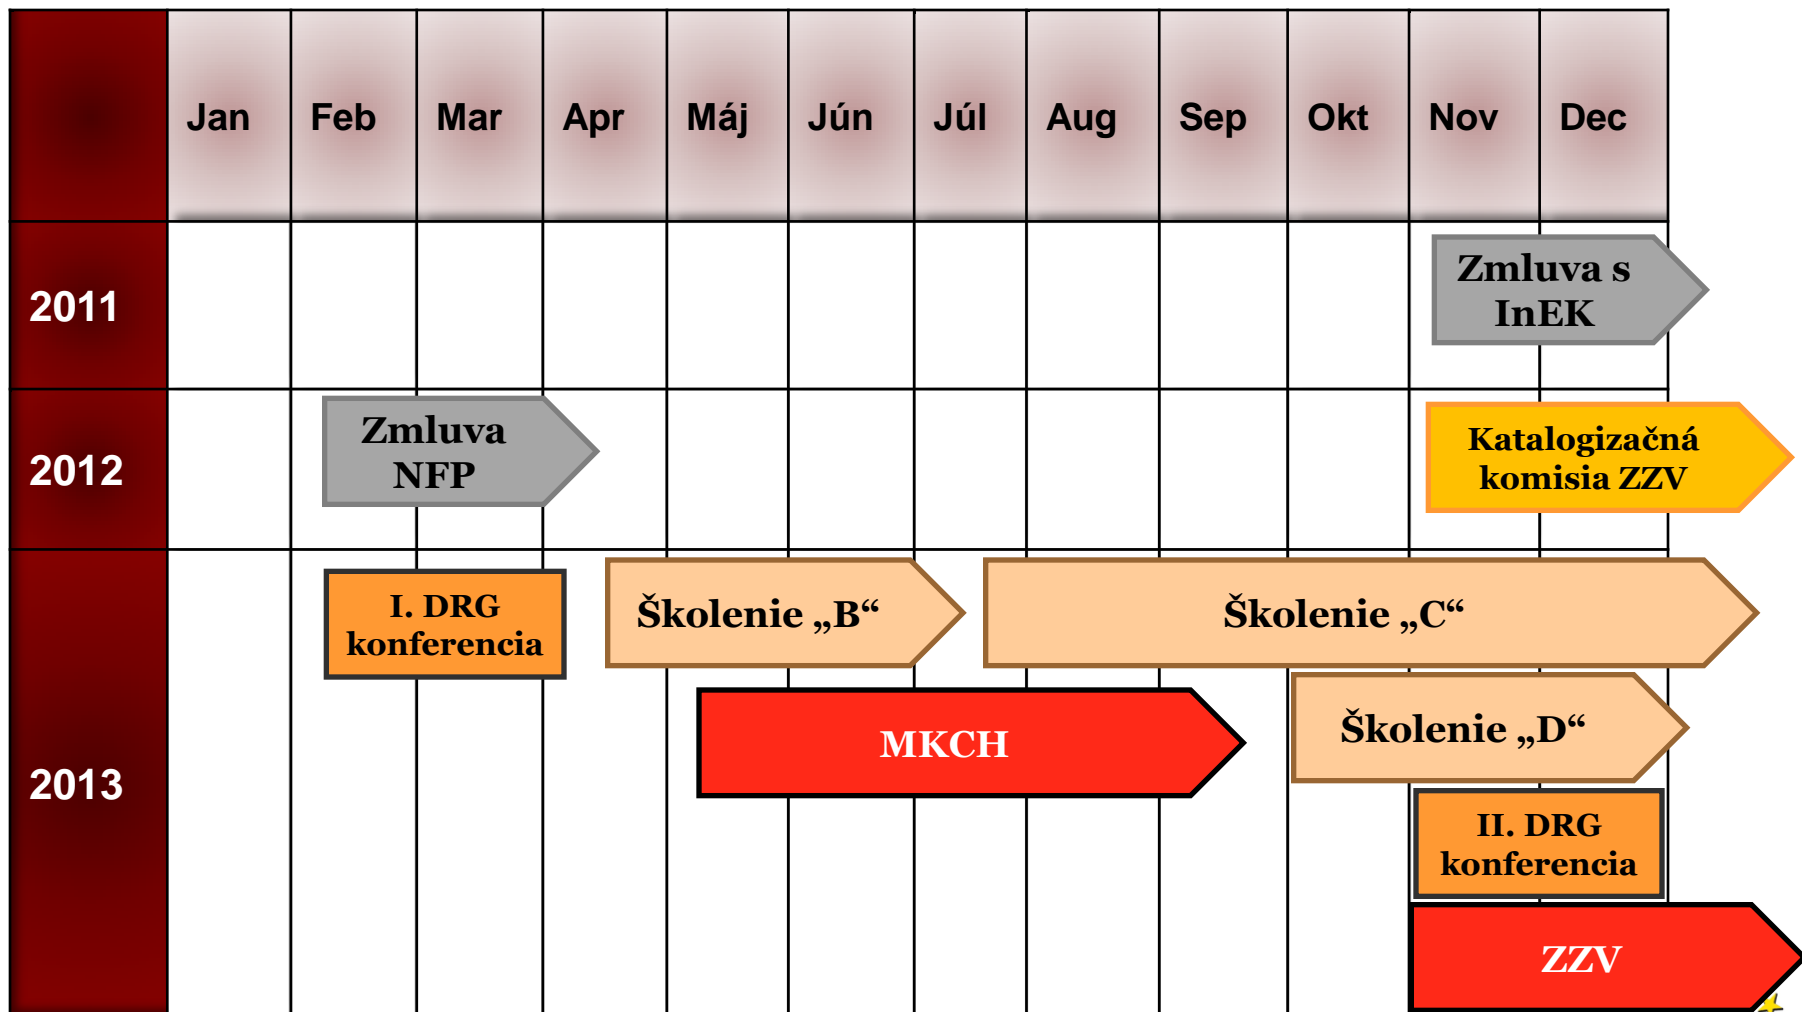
|  | Jan | Feb | Mar | Apr | Máj | Jún | Júl | Aug | Sep | Okt | Nov | Dec |
|---|---|---|---|---|---|---|---|---|---|---|---|---|
| 2011 | | | | | | | | | | | Zmluva s InEK | |
| 2012 | | Zmluva NFP | | | | | | | | | Katalogizačná komisia ZZV | |
| 2013 | | I. DRG konferencia | | Školenie „B“ | | | Školenie „C“ | | | | | |
| | | | | | MKCH | | | | | Školenie „D“ | | |
| | | | | | | | | | | | II. DRG konferencia | |
| | | | | | | | | | | | ZZV | |